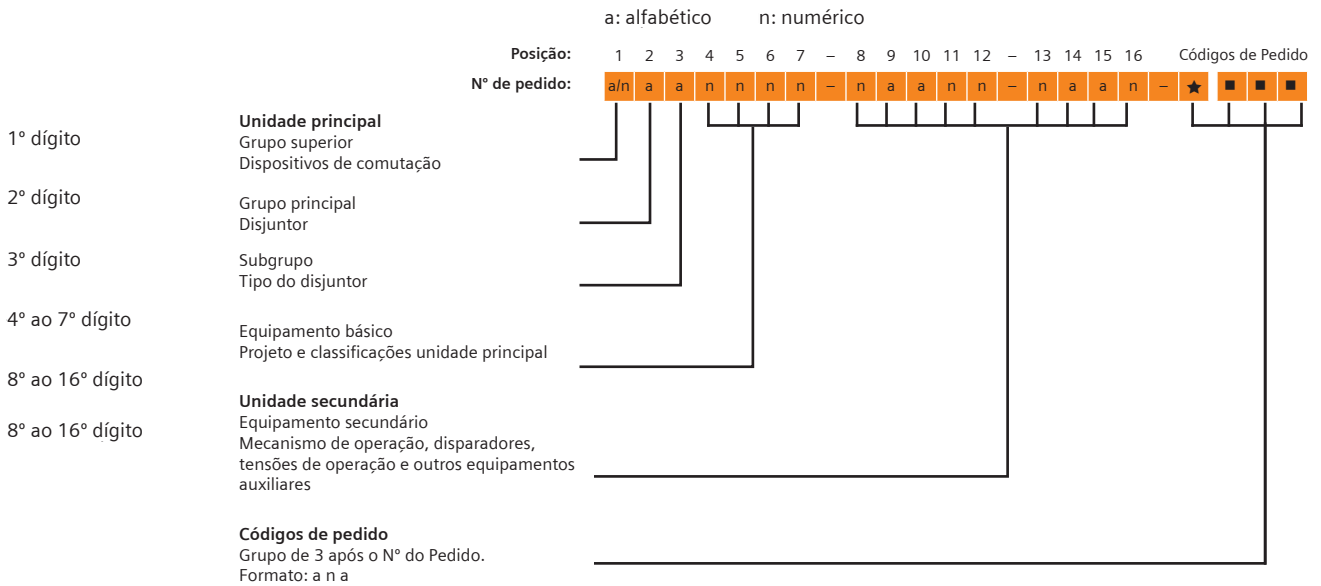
a: alfabético n: numérico

Posição: 1 2 3 4 5 6 7 – 8 9 10 11 12 – 13 14 15 16 Códigos de Pedido

Nº de pedido: a/n a a n n n n – n a a n n – n a a n – ★ ■ ■ ■

1º dígito
Unidade principal
Grupo superior
Dispositivos de comutação

2º dígito
Grupo principal
Disjuntor

3º dígito
Subgrupo
Tipo do disjuntor

4º ao 7º dígito
Equipamento básico
Projeto e classificações unidade principal

8º ao 16º dígito
Unidade secundária

8º ao 16º dígito
Equipamento secundário
Mecanismo de operação, disparadores, tensões de operação e outros equipamentos auxiliares

Códigos de pedido
Grupo de 3 após o Nº do Pedido.
Formato: a n a